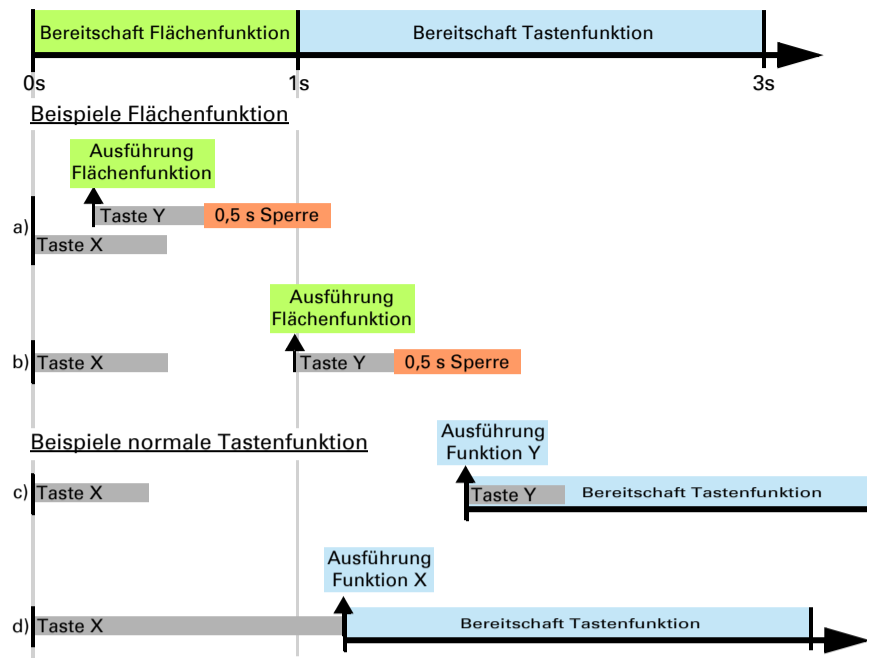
Bereitschaft Flächenfunktion
Bereitschaft Tastenfunktion
0s
1s
3s

Beispiele Flächenfunktion

Ausführung Flächenfunktion
a)
Taste Y
0,5 s Sperre
Taste X

Ausführung Flächenfunktion
b)
Taste X
Taste Y
0,5 s Sperre

Beispiele normale Tastenfunktion

Ausführung Funktion Y
c)
Taste X
Taste Y
Bereitschaft Tastenfunktion

Ausführung Funktion X
d)
Taste X
Bereitschaft Tastenfunktion